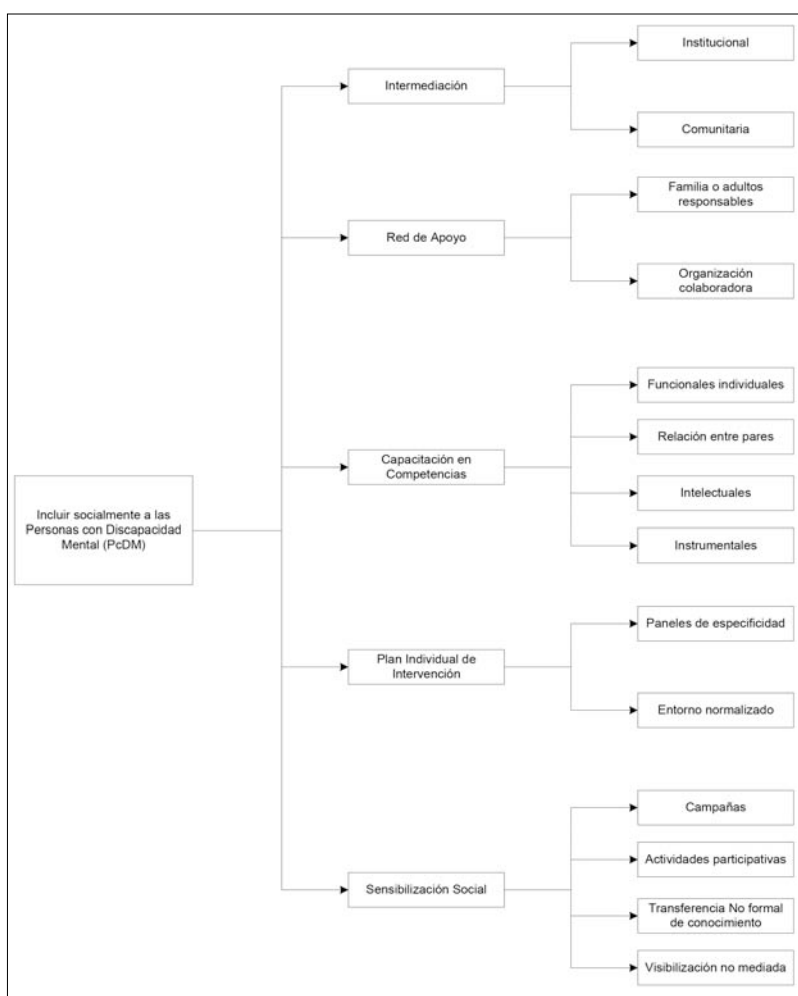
Incluir socialmente a las Personas con Discapacidad Mental (PcDM)

Intermediación

Institucional

Comunitaria

Red de Apoyo

Familia o adultos responsables

Organización colaboradora

Capacitación en Competencias

Funcionales individuales

Relación entre pares

Intelectuales

Instrumentales

Plan Individual de Intervención

Paneles de especificidad

Entorno normalizado

Sensibilización Social

Campañas

Actividades participativas

Transferencia No formal de conocimiento

Visibilización no mediada